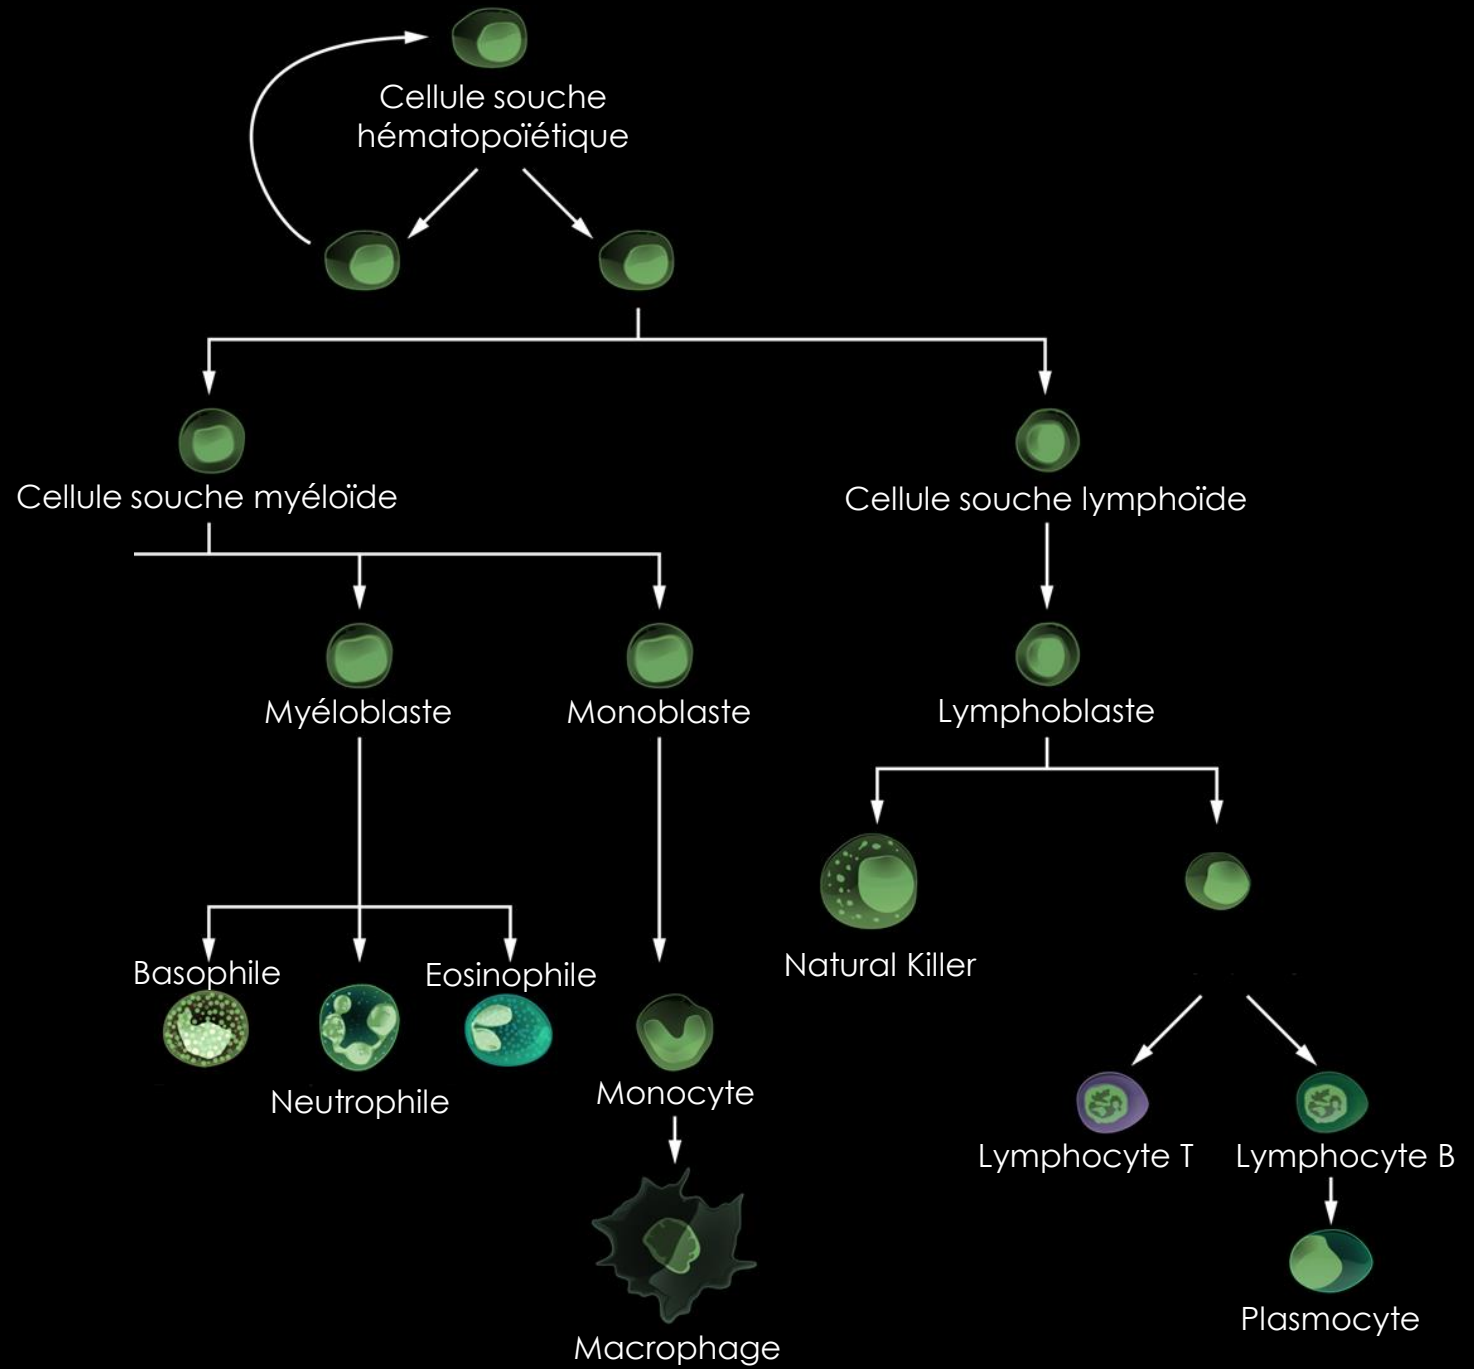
Cellule souche hématopoïétique

Cellule souche myéloïde

Cellule souche lymphoïde

Myéloblaste

Monoblaste

Lymphoblaste

Natural Killer

Basophile

Eosinophile

Neutrophile

Monocyte

Lymphocyte T

Lymphocyte B

Plasmocyte

Macrophage